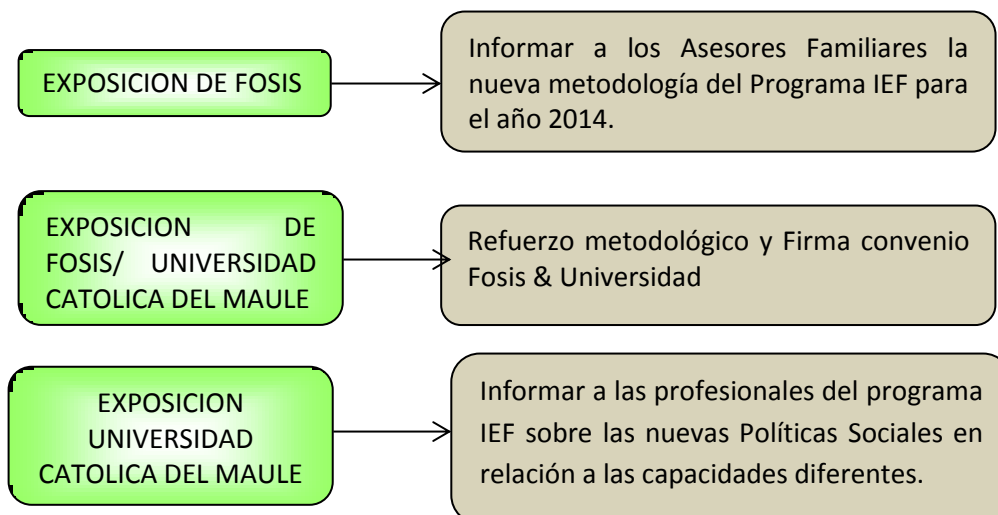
EXPOSICION DE FOSIS

Informar a los Asesores Familiares la nueva metodología del Programa IEF para el año 2014.

EXPOSICION DE FOSIS/ UNIVERSIDAD CATOLICA DEL MAULE

Refuerzo metodológico y Firma convenio Fosis & Universidad

EXPOSICION UNIVERSIDAD CATOLICA DEL MAULE

Informar a las profesionales del programa IEF sobre las nuevas Políticas Sociales en relación a las capacidades diferentes.